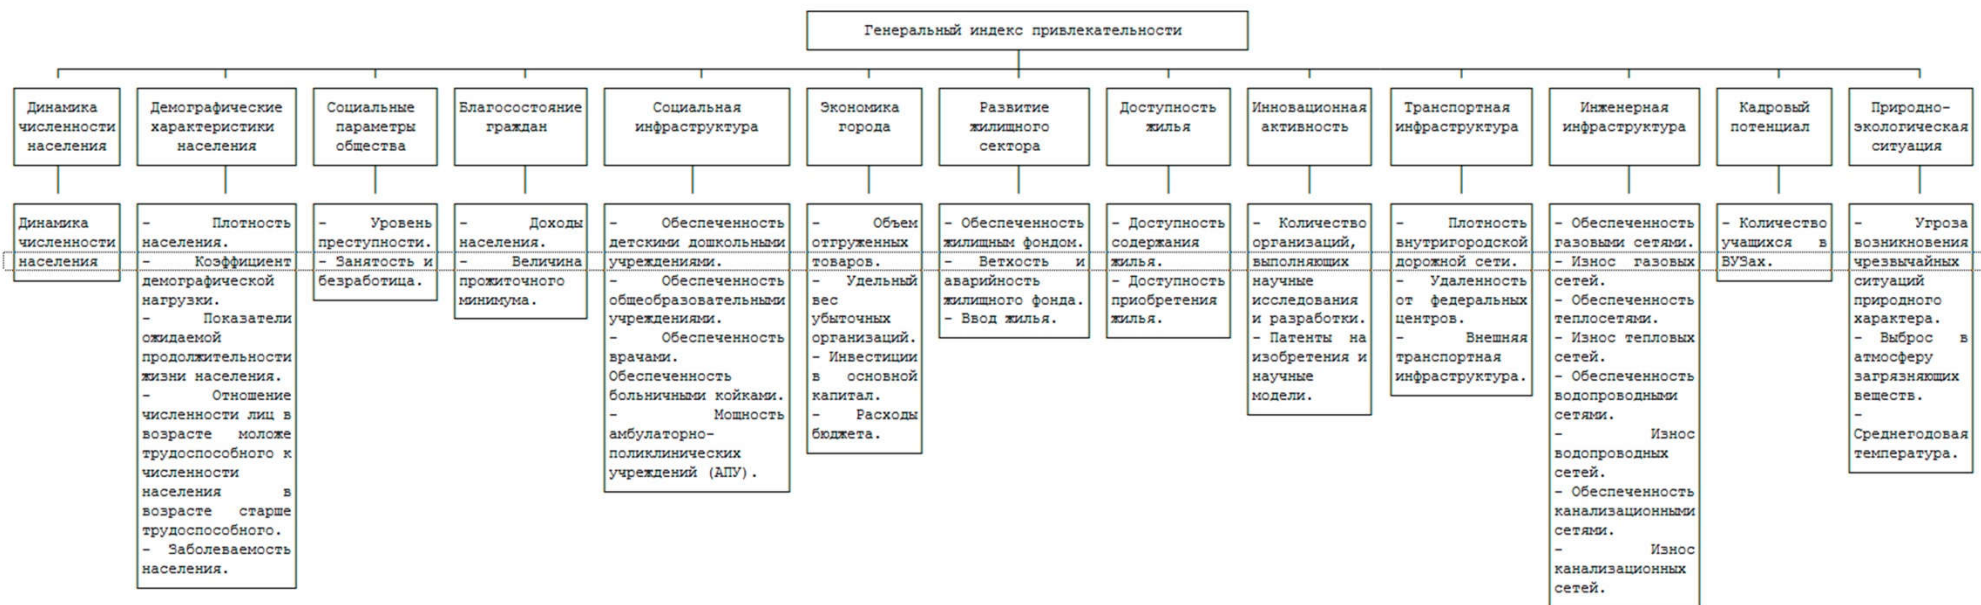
Генеральный индекс привлекательности

Динамика численности населения

Динамика численности населения

Демографические характеристики населения

- Плотность населения.
- Коэффициент демографической нагрузки.
- Показатели ожидаемой продолжительности жизни населения.
- Отношение численности лиц в возрасте моложе трудоспособного к численности населения в возрасте старше трудоспособного.
- Заболеваемость населения.

Социальные параметры общества

- Уровень преступности.
- Занятость и безработица.

Благосостояние граждан

- Доходы населения.
- Величина прожиточного минимума.

Социальная инфраструктура

- Обеспеченность детскими дошкольными учреждениями.
- Обеспеченность общеобразовательными учреждениями.
- Обеспеченность врачами.
Обеспеченность больничными койками.
- Мощность амбулаторно-поликлинических учреждений (АПУ).

Экономика города

- Объем отгруженных товаров.
- Удельный вес убыточных организаций.
- Инвестиции в основной капитал.
- Расходы бюджета.

Развитие жилищного сектора

- Обеспеченность жилищным фондом.
- Ветхость и аварийность жилищного фонда.
- Ввод жилья.

Доступность жилья

- Доступность содержания жилья.
- Доступность приобретения жилья.

Инновационная активность

- Количество организаций, выполняющих научные исследования и разработки.
- Патенты на изобретения и научные модели.

Транспортная инфраструктура

- Плотность внутригородской дорожной сети.
- Удаленность от федеральных центров.
- Внешняя транспортная инфраструктура.

Инженерная инфраструктура

- Обеспеченность газовыми сетями.
- Износ газовых сетей.
- Обеспеченность теплосетями.
- Износ тепловых сетей.
- Обеспеченность водопроводными сетями.
- Износ водопроводных сетей.
- Обеспеченность канализационными сетями.
- Износ канализационных сетей.

Кадровый потенциал

- Количество учащихся в ВУЗах.

Природно-экологическая ситуация

- Угроза возникновения чрезвычайных ситуаций природного характера.
- Выброс в атмосферу загрязняющих веществ.
- Среднегодовая температура.